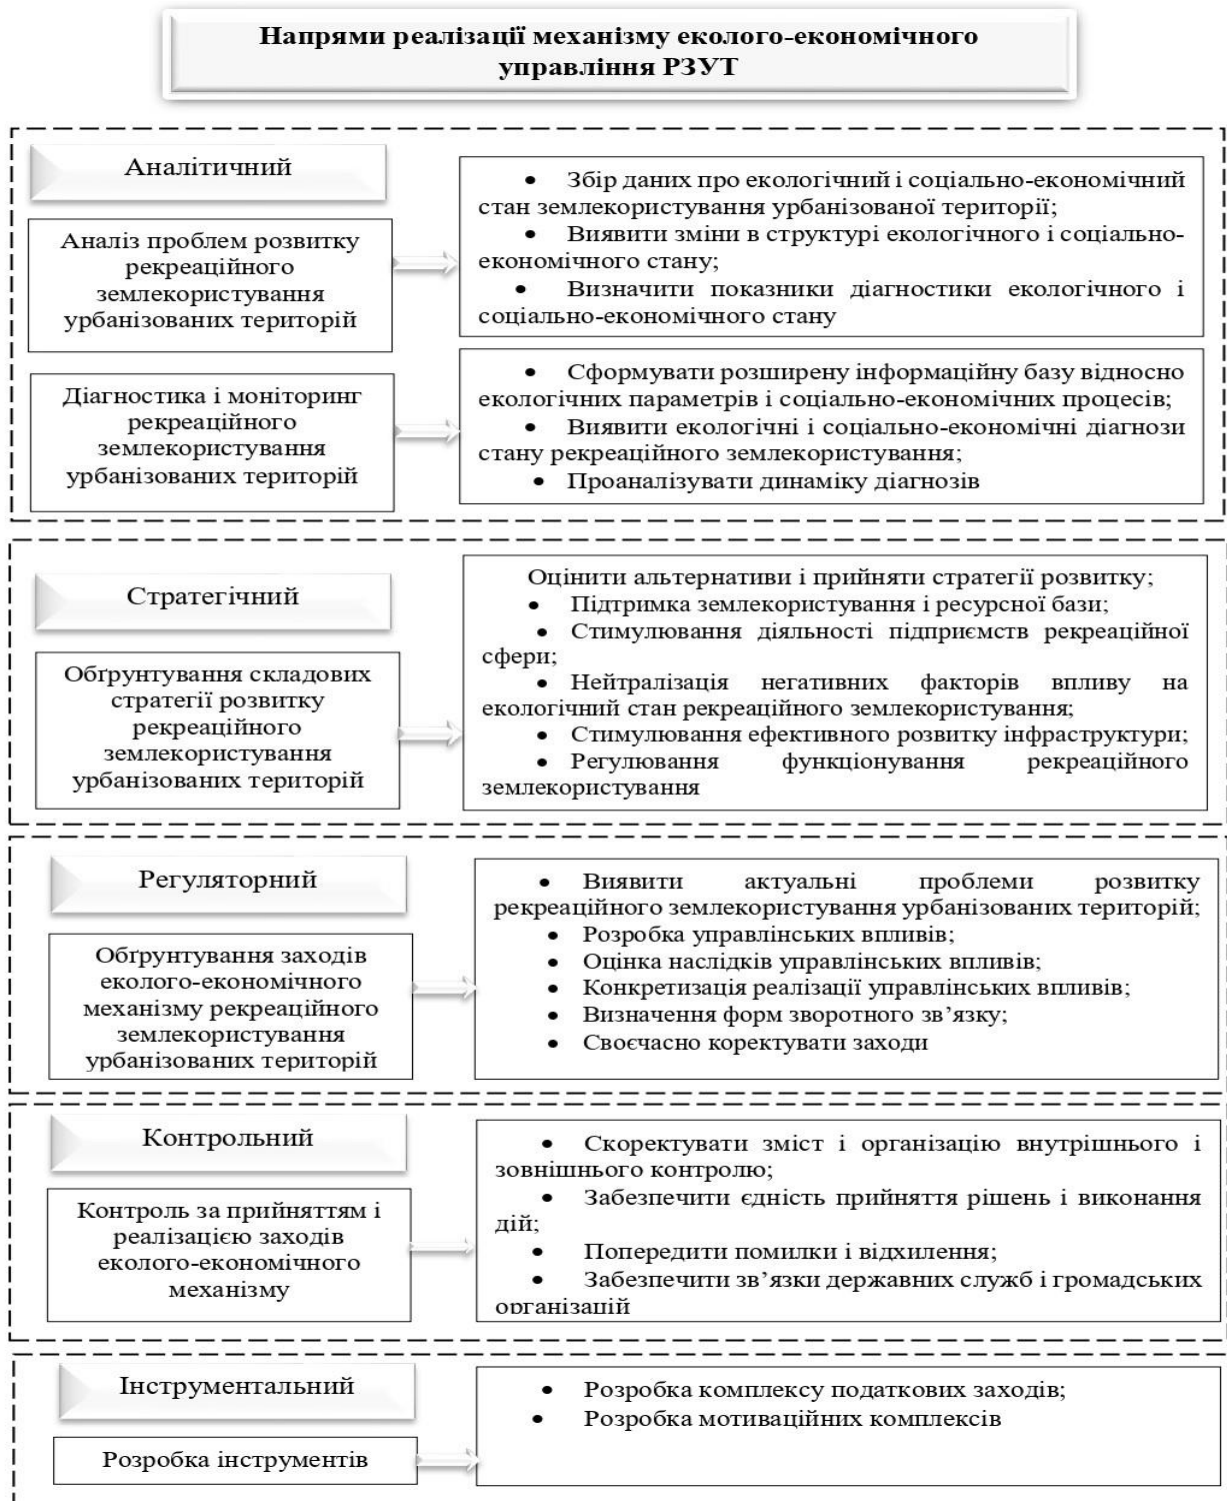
Напрями реалізації механізму еколого-економічного управління РЗУТ

Аналітичний

Аналіз проблем розвитку рекреаційного землекористування урбанізованих територій

• Збір даних про екологічний і соціально-економічний стан землекористування урбанізованої території;
• Виявити зміни в структурі екологічного і соціально-економічного стану;
• Визначити показники діагностики екологічного і соціально-економічного стану

Діагностика і моніторинг рекреаційного землекористування урбанізованих територій

• Сформувати розширену інформаційну базу відносно екологічних параметрів і соціально-економічних процесів;
• Виявити екологічні і соціально-економічні діагнози стану рекреаційного землекористування;
• Проаналізувати динаміку діагнозів

Стратегічний

Обґрунтування складових стратегії розвитку рекреаційного землекористування урбанізованих територій

Оцінити альтернативи і прийняти стратегії розвитку;
• Підтримка землекористування і ресурсної бази;
• Стимулювання діяльності підприємств рекреаційної сфери;
• Нейтралізація негативних факторів впливу на екологічний стан рекреаційного землекористування;
• Стимулювання ефективного розвитку інфраструктури;
• Регулювання функціонування рекреаційного землекористування

Регуляторний

Обґрунтування заходів еколого-економічного механізму рекреаційного землекористування урбанізованих територій

• Виявити актуальні проблеми розвитку рекреаційного землекористування урбанізованих територій;
• Розробка управлінських впливів;
• Оцінка наслідків управлінських впливів;
• Конкретизація реалізації управлінських впливів;
• Визначення форм зворотного зв'язку;
• Своєчасно коректувати заходи

Контрольний

Контроль за прийняттям і реалізацією заходів еколого-економічного механізму

• Скоректувати зміст і організацію внутрішнього і зовнішнього контролю;
• Забезпечити єдність прийняття рішень і виконання дій;
• Попередити помилки і відхилення;
• Забезпечити зв'язки державних служб і громадських організацій

Інструментальний

Розробка інструментів

• Розробка комплексу податкових заходів;
• Розробка мотиваційних комплексів